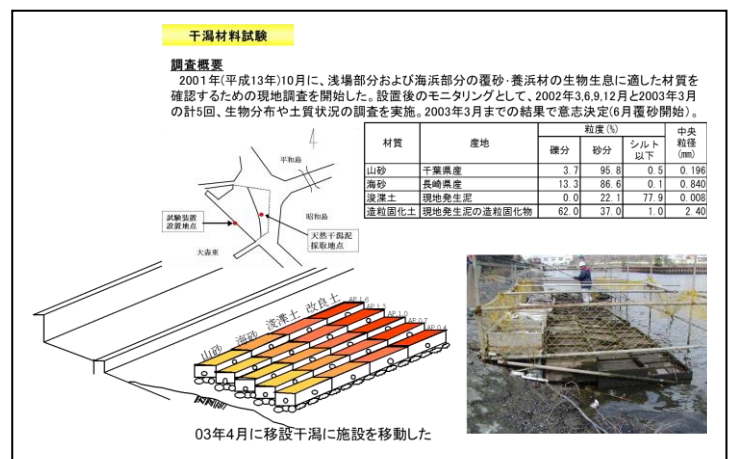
干潟材料試験

調査概要

2001年(平成13年)10月に、浅場部分および海浜部分の覆砂・養浜材の生物生息に適した材質を確認するための現地調査を開始した。設置後のモニタリングとして、2002年3,6,9,12月と2003年3月の計5回、生物分布や土質状況の調査を実施。2003年3月までの結果で意志決定(6月覆砂開始)。

| 材質 | 産地 | 粒度(%) 礫分 | 粒度(%) 砂分 | 粒度(%) シルト以下 | 中央粒径(mm) |
|---|---|---|---|---|---|
| 山砂 | 千葉県産 | 3.7 | 95.8 | 0.5 | 0.196 |
| 海砂 | 長崎県産 | 13.3 | 86.6 | 0.1 | 0.840 |
| 浚渫土 | 現地発生泥 | 0.0 | 22.1 | 77.9 | 0.008 |
| 造粒固化土 | 現地発生泥の造粒固化物 | 62.0 | 37.0 | 1.0 | 2.40 |

平和島
試験装置設置地点
昭和島
天然干潟泥採取地点
大森東

山砂 海砂 浚渫土 改良土
AP-1.6
AP-1.3
AP-1.0
AP-0.7
AP-0.4

03年4月に移設干潟に施設を移動した